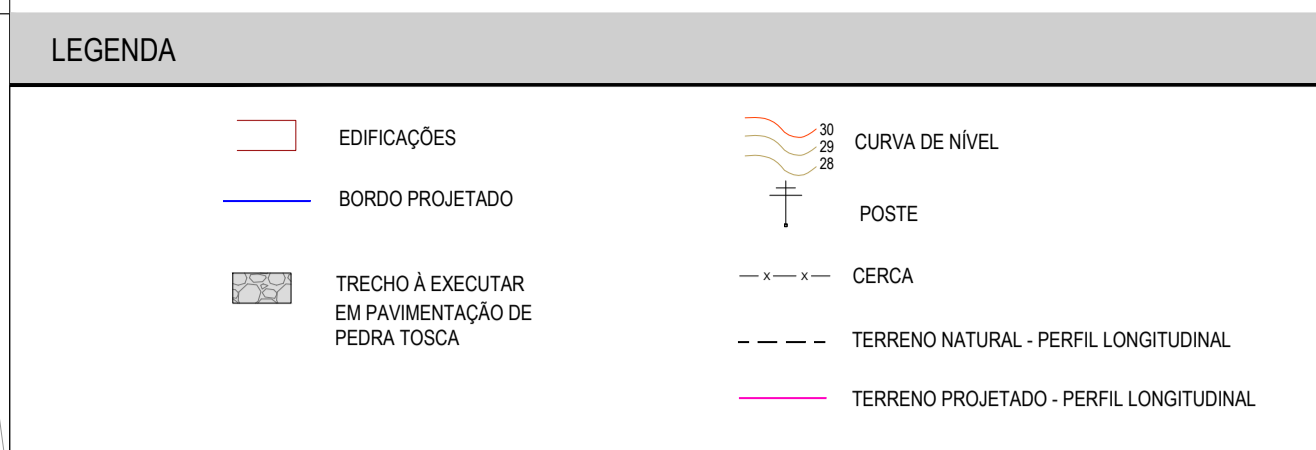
LEGENDA

EDIFICAÇÕES

BORDO PROJETADO

TRECHO À EXECUTAR EM PAVIMENTAÇÃO DE PEDRA TOSCA

30
29
28
CURVA DE NÍVEL

POSTE

x x
CERCA

TERRENO NATURAL - PERFIL LONGITUDINAL

TERRENO PROJETADO - PERFIL LONGITUDINAL